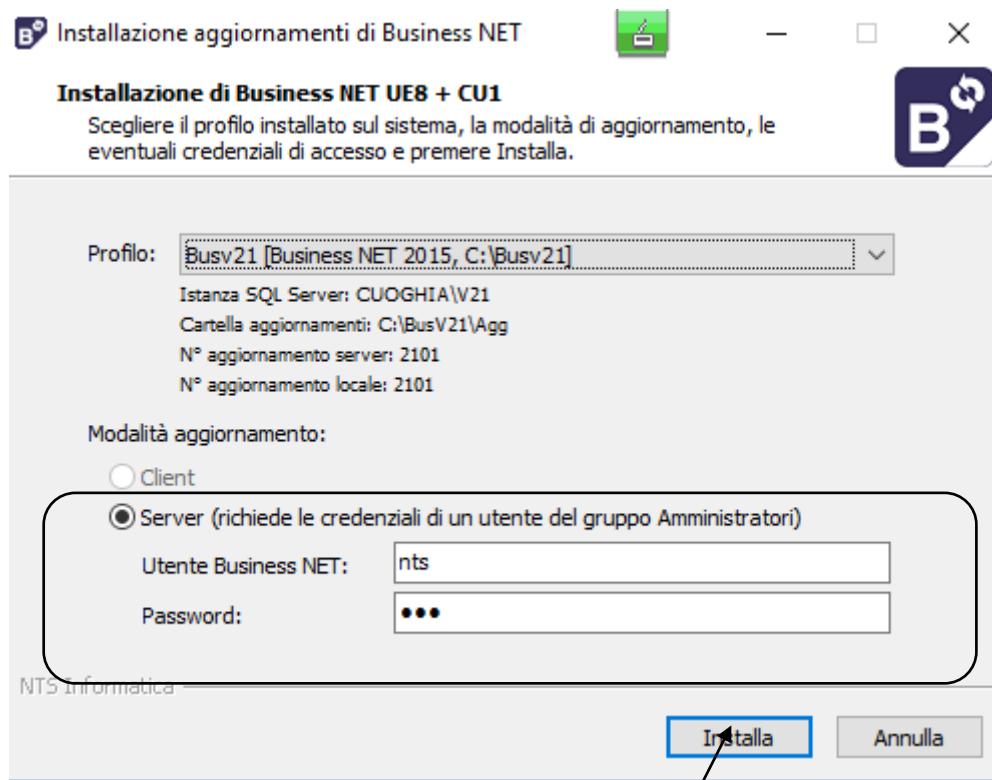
Installazione aggiornamenti di Business NET

Installazione di Business NET UE8 + CU1

Scegliere il profilo installato sul sistema, la modalità di aggiornamento, le eventuali credenziali di accesso e premere Installa.

Profilo: Busv21 [Business NET 2015, C:\Busv21]

Istanza SQL Server: CUOGHIA\V21

Cartella aggiornamenti: C:\BusV21\Agg

N° aggiornamento server: 2101

N° aggiornamento locale: 2101

Modalità aggiornamento:

Client

Server (richiede le credenziali di un utente del gruppo Amministratori)

Utente Business NET: nts

Password: •••

NTS Informatica

Installa

Annulla